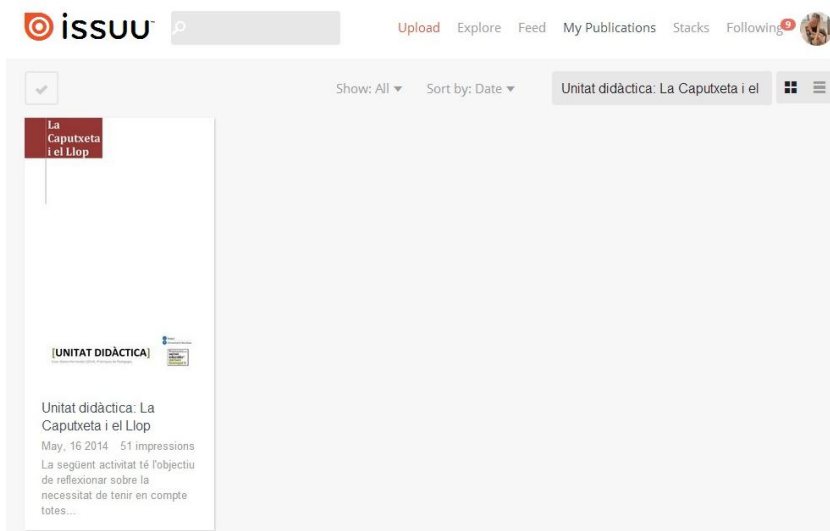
issuu

Upload Explore Feed My Publications Stacks Following 9

Show: All ▾ Sort by: Date ▾ Unitat didàctica: La Caputxeta i el

La Caputxeta i el Llop

[UNITAT DIDÀCTICA]

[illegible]

Unitat didàctica: La Caputxeta i el Llop

May, 16 2014 51 impressions

La següent activitat té l'objectiu de reflexionar sobre la necessitat de tenir en compte totes...